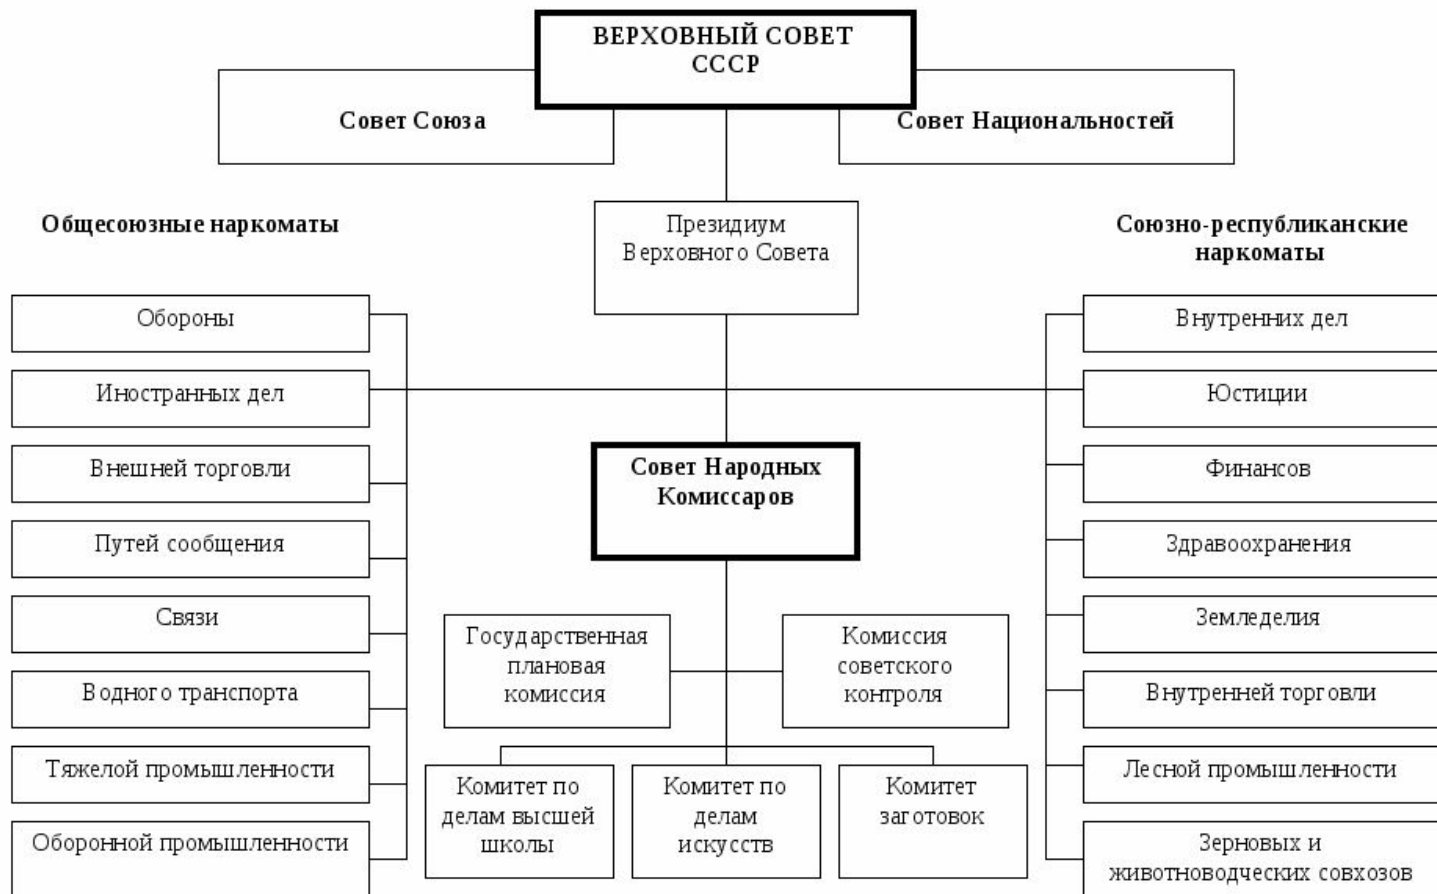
ВЕРХОВНЫЙ СОВЕТ СССР

Совет Союза

Совет Национальностей

Общесоюзные наркоматы

Президиум Верховного Совета

Союзно-республиканские наркоматы

Обороны

Иностранных дел

Внешней торговли

Путей сообщения

Связи

Водного транспорта

Тяжелой промышленности

Оборонной промышленности

Совет Народных Комиссаров

Государственная плановая комиссия

Комиссия советского контроля

Комитет по делам высшей школы

Комитет по делам искусств

Комитет заготовок

Внутренних дел

Юстиции

Финансов

Здравоохранения

Земледелия

Внутренней торговли

Лесной промышленности

Зерновых и животноводческих совхозов